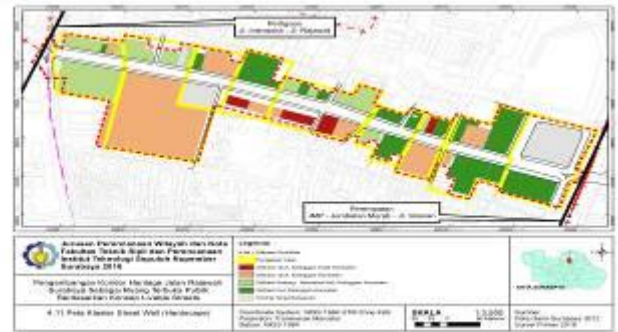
Perbatasan
Jl. Indragiri - Jl. Rajawali

Perbatasan
JMP - Jembatan Merah - Jl. Veteran

Arahan Perencanaan Wilayah dan Kota Fakultas Teknik Sipil dan Perencanaan Institut Teknologi Sepuluh Nopember Surabaya 2016

Pengembangan Koridor Heritage Jalan Rajawali Surabaya Sebagai Ruang Terbuka Publik Berdasarkan Konsep Livable Streets

4.11 Peta Klaster Street Wall (Hardscape)

Legenda :

Batas Koridor

SKALA
1:3.000

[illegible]